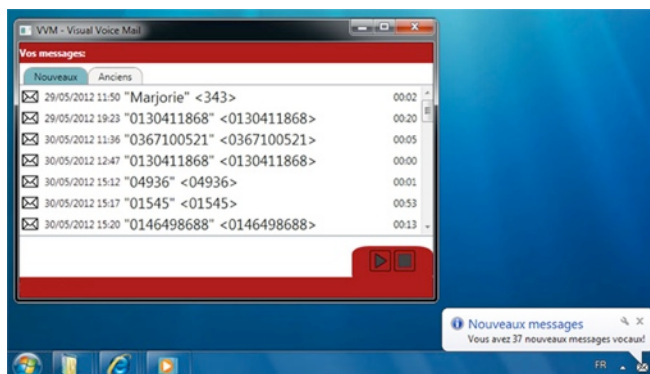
VVM - Visual Voice Mail

Vos messages:

Nouveaux Anciens

29/05/2012 11:50 "Marjorie" <343> 00:02
29/05/2012 19:23 "0130411868" <0130411868> 00:20
30/05/2012 11:36 "0367100521" <0367100521> 00:05
30/05/2012 12:47 "0130411868" <0130411868> 00:00
30/05/2012 15:12 "04936" <04936> 00:01
30/05/2012 15:17 "01545" <01545> 00:53
30/05/2012 15:20 "0146498688" <0146498688> 00:13

Nouveaux messages
Vous avez 37 nouveaux messages vocaux!

FR